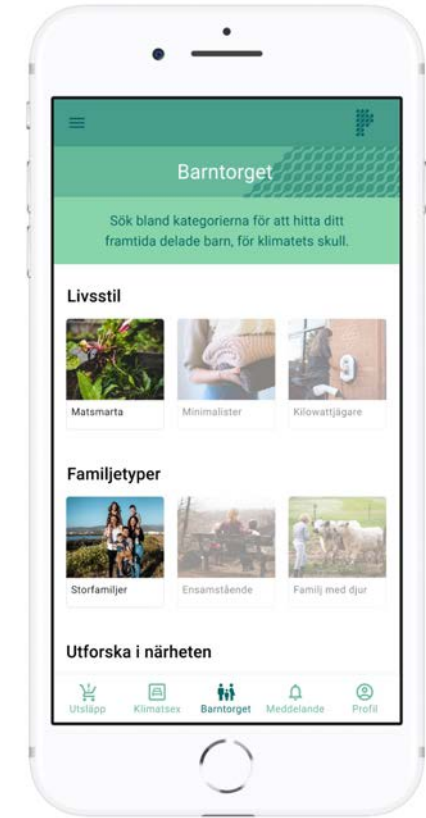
Barntorget

Sök bland kategorierna för att hitta ditt framtida delade barn, för klimatets skull.

Livsstil

Matsmarta

Minimalister

Kilowattjägare

Familjetyper

Storfamiljer

Ensamstående

Familj med djur

Utforska i närheten

Utsläpp

Klimatsex

Barntorget

Meddelande

Profil